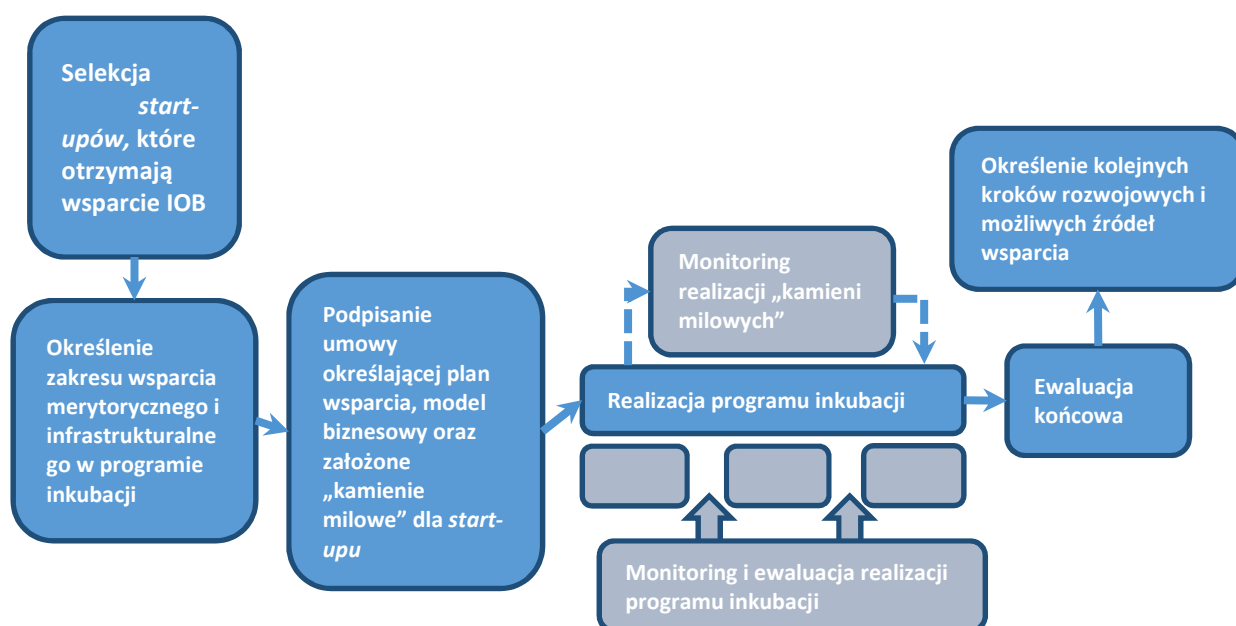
Selekcja *start-upów,* które otrzymają wsparcie IOB

Określenie zakresu wsparcia merytorycznego i infrastrukturalnego w programie inkubacji

Podpisanie umowy określającej plan wsparcia, model biznesowy oraz założone „kamienie milowe” dla *start-upu*

Monitoring realizacji „kamieni milowych”

Realizacja programu inkubacji

Monitoring i ewaluacja realizacji programu inkubacji

Ewaluacja końcowa

Określenie kolejnych kroków rozwojowych i możliwych źródeł wsparcia